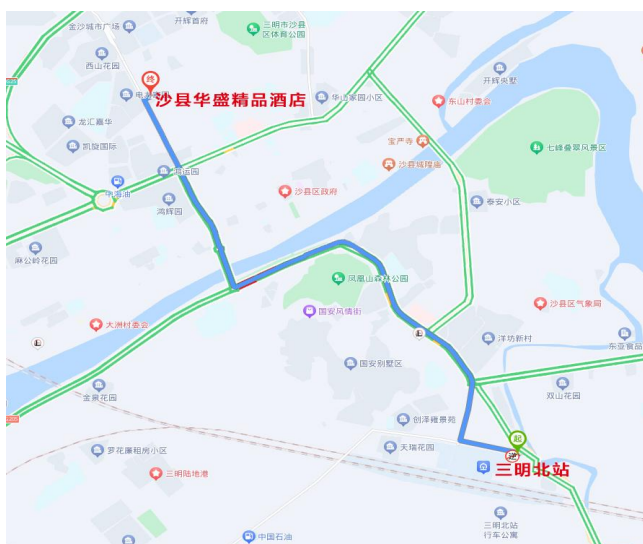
金沙城市广场
开辉首府
三明市沙县区体育公园
西山花园
终
沙县华盛精品酒店
华运家园小区
开辉帝墅
东山村委会
龙汇嘉华
凯旋国际
宝严寺
七峰叠翠风景区
沙县城隍庙
丰运园
沙县区政府
泰安小区
鸿辉园
麻公岭花园
凤凰山森林公园
沙县区气象局
国安风情街
大洲村委会
洋坊新村
东亚le
国安别墅区
双山花园
金泉花园
创泽雍景苑
天瑞花园
起
罗花廉租房小区
三明北站
三明陆地港
三明北站行车公寓
中国石油